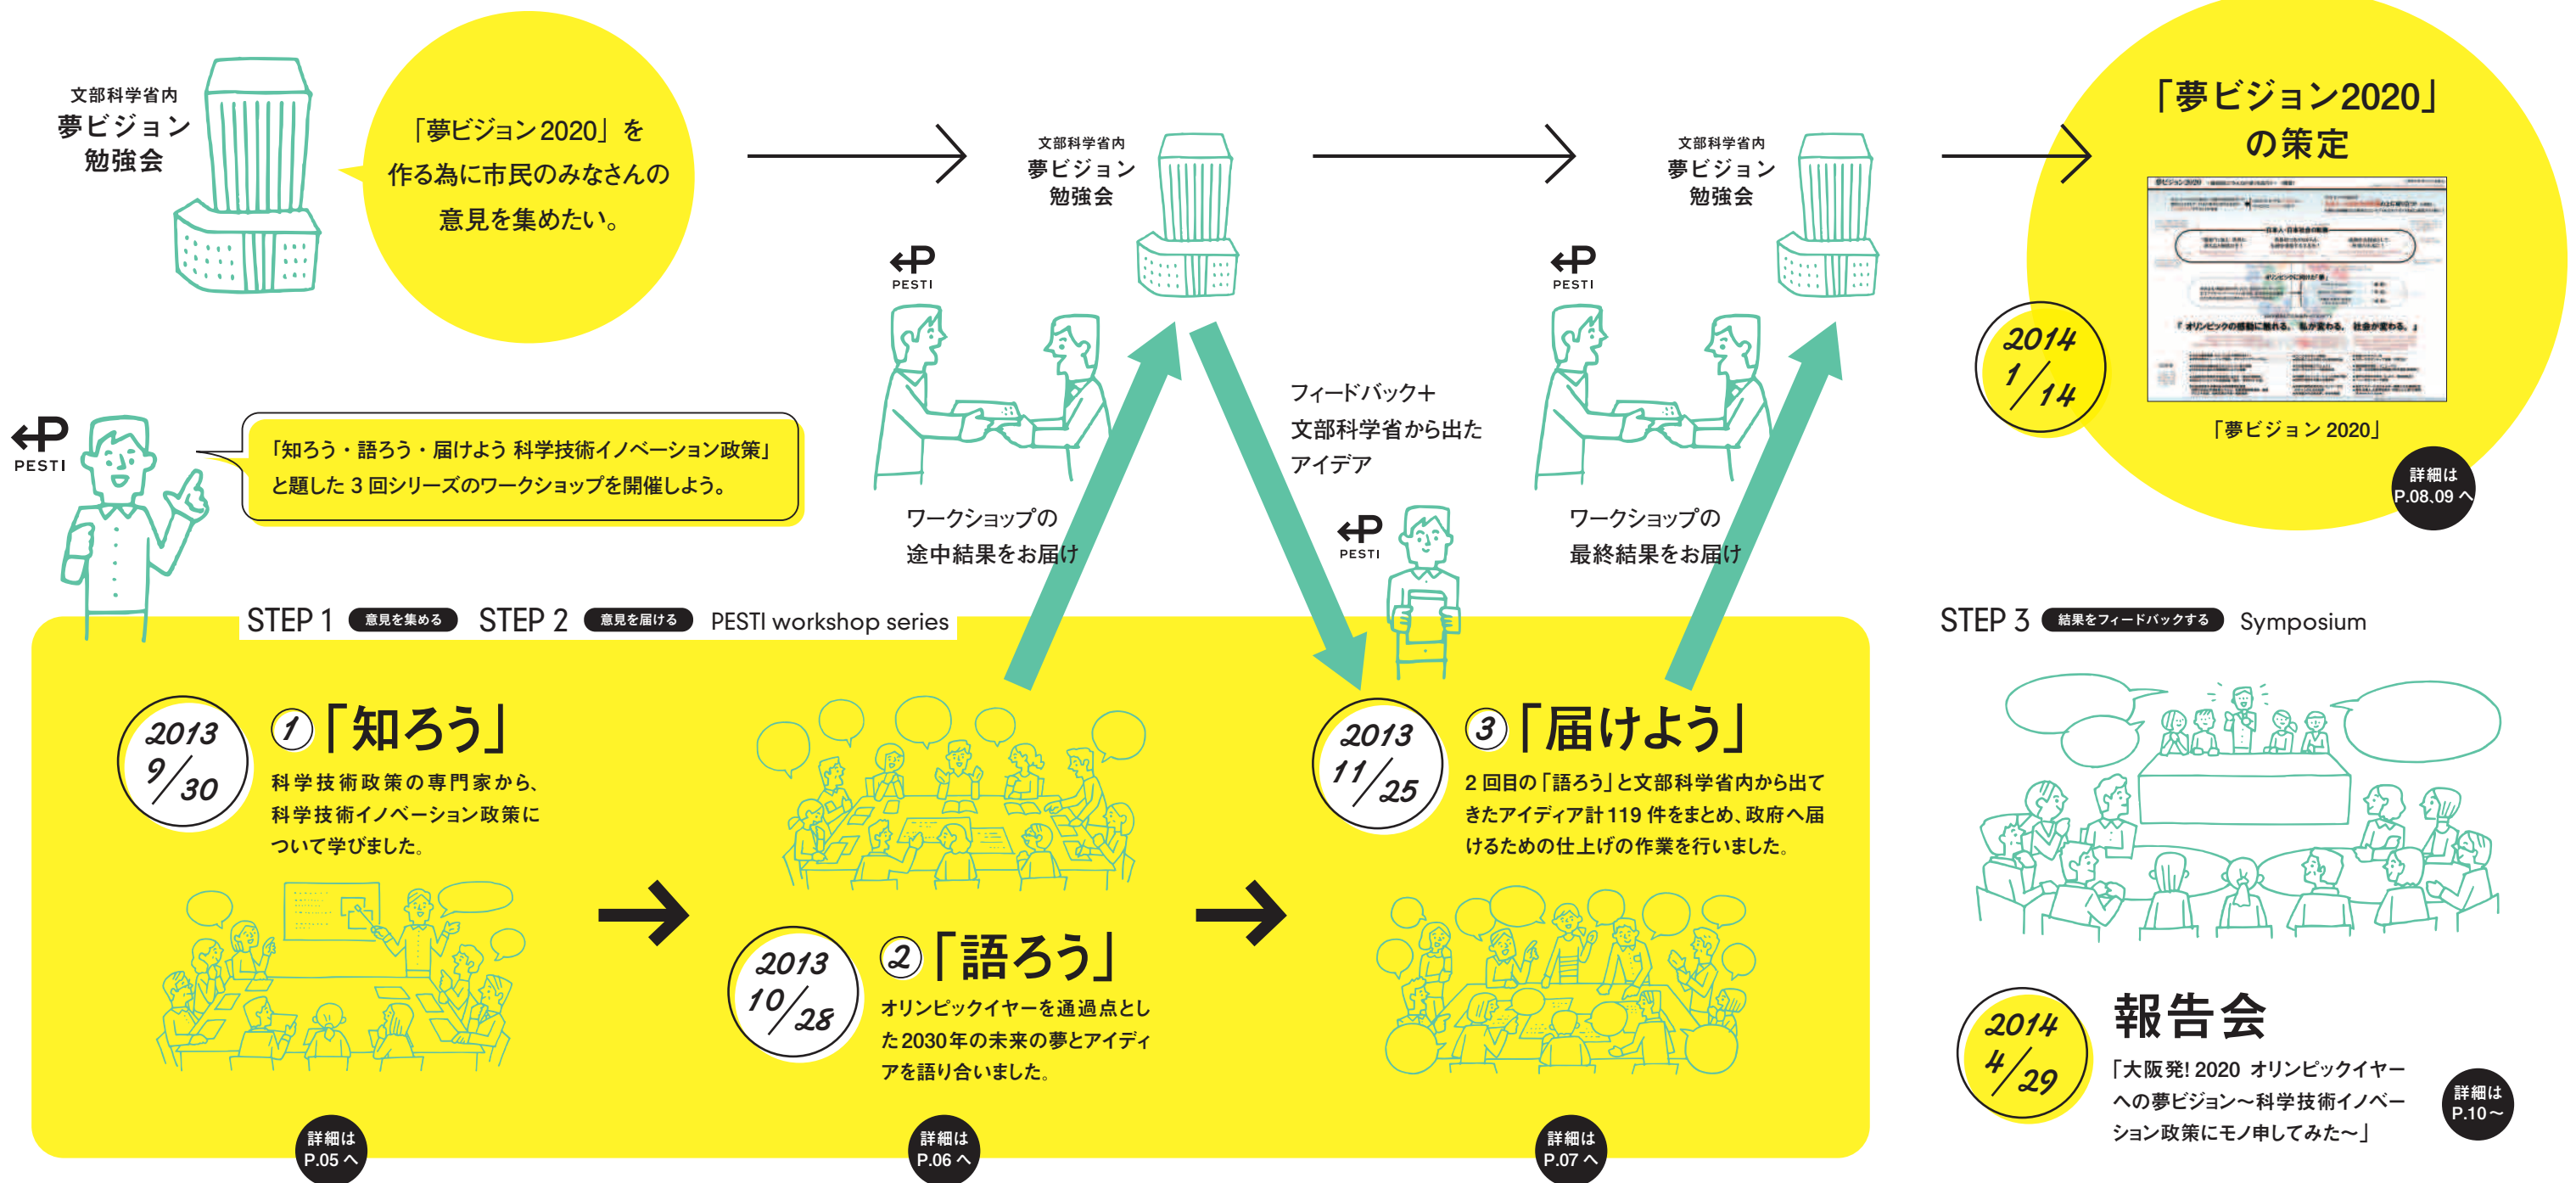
文部科学省内
夢ビジョン
勉強会

「夢ビジョン2020」を作る為に市民のみなさんの意見を集めたい。

文部科学省内
夢ビジョン
勉強会

文部科学省内
夢ビジョン
勉強会

「夢ビジョン2020」の策定

2014 1/14

「夢ビジョン 2020」

詳細は P.08,09 へ

PESTI

「知ろう・語ろう・届けよう 科学技術イノベーション政策」と題した 3 回シリーズのワークショップを開催しよう。

PESTI

ワークショップの途中結果をお届け

フィードバック+
文部科学省から出たアイデア

PESTI

PESTI

ワークショップの最終結果をお届け

STEP 1 意見を集める STEP 2 意見を届ける PESTI workshop series

STEP 3 結果をフィードバックする Symposium

2013 9/30

①「知ろう」
科学技術政策の専門家から、科学技術イノベーション政策について学びました。

2013 10/28

②「語ろう」
オリンピックイヤーを通過点とした2030年の未来の夢とアイディアを語り合いました。

2013 11/25

③「届けよう」
2 回目の「語ろう」と文部科学省内から出てきたアイディア計 119 件をまとめ、政府へ届けるための仕上げの作業を行いました。

2014 4/29

報告会
「大阪発! 2020 オリンピックイヤーへの夢ビジョン〜科学技術イノベーション政策にモノ申してみた〜」

詳細は P.10〜

詳細は P.05 へ

詳細は P.06 へ

詳細は P.07 へ